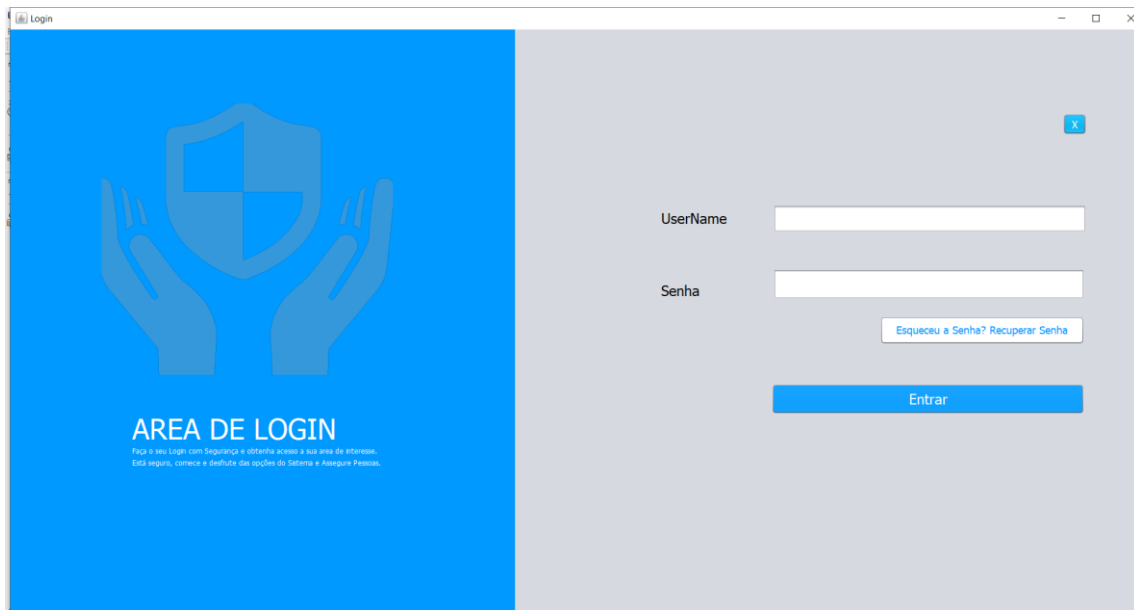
Login

AREA DE LOGIN
Faça o seu Login com Segurança e obtenha acesso a sua area de interesse. Está seguro, comece e desfrute das opções do Sistema e Assegure Pessoas.

X

UserName

Senha

Esqueceu a Senha? Recuperar Senha

Entrar